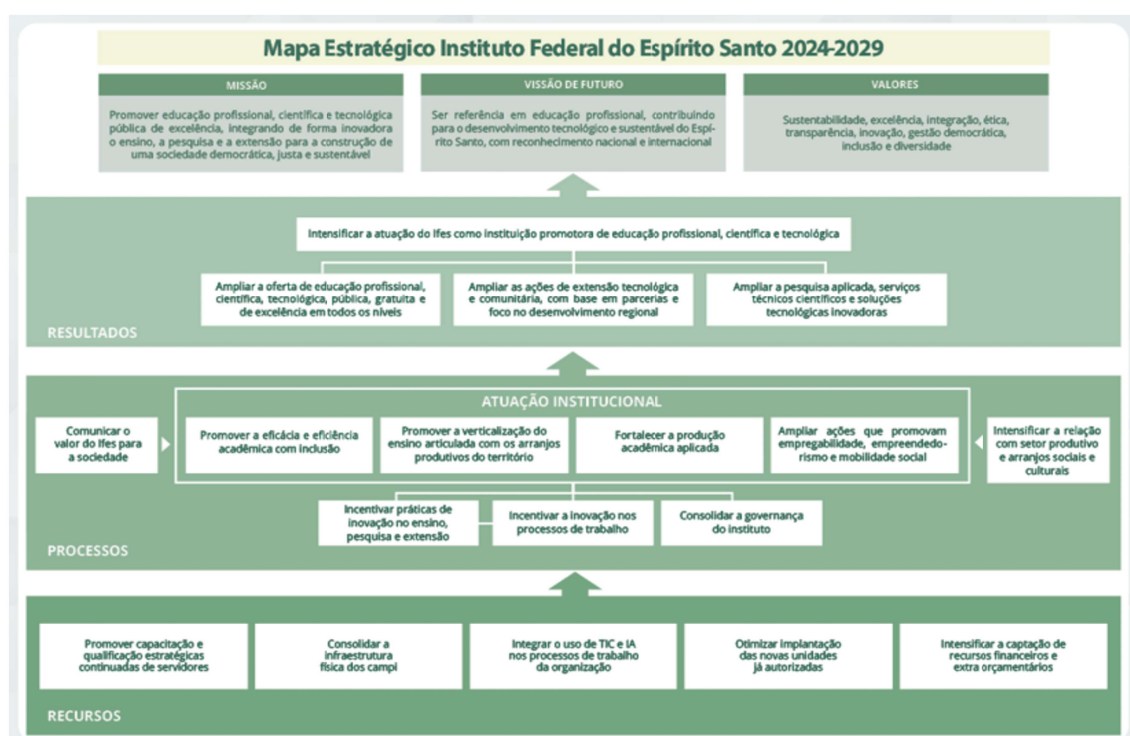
Mapa Estratégico Instituto Federal do Espírito Santo 2024-2029

MISSÃO

Promover educação profissional, científica e tecnológica pública de excelência, integrando de forma inovadora o ensino, a pesquisa e a extensão para a construção de uma sociedade democrática, justa e sustentável

VISSÃO DE FUTURO

Ser referência em educação profissional, contribuindo para o desenvolvimento tecnológico e sustentável do Espírito Santo, com reconhecimento nacional e internacional

VALORES

Sustentabilidade, excelência, integração, ética, transparência, inovação, gestão democrática, inclusão e diversidade

Intensificar a atuação do Ifes como instituição promotora de educação profissional, científica e tecnológica

Ampliar a oferta de educação profissional, científica, tecnológica, pública, gratuita e de excelência em todos os níveis

Ampliar as ações de extensão tecnológica e comunitária, com base em parcerias e foco no desenvolvimento regional

Ampliar a pesquisa aplicada, serviços técnicos científicos e soluções tecnológicas inovadoras

RESULTADOS

ATUAÇÃO INSTITUCIONAL

Comunicar o valor do Ifes para a sociedade

Promover a eficácia e eficiência acadêmica com inclusão

Promover a verticalização do ensino articulada com os arranjos produtivos do território

Fortalecer a produção acadêmica aplicada

Ampliar ações que promovam empregabilidade, empreendedorismo e mobilidade social

Intensificar a relação com setor produtivo e arranjos sociais e culturais

Incentivar práticas de inovação no ensino, pesquisa e extensão

Incentivar a inovação nos processos de trabalho

Consolidar a governança do instituto

PROCESSOS

Promover capacitação e qualificação estratégicas continuadas de servidores

Consolidar a infraestrutura física dos campi

Integrar o uso de TIC e IA nos processos de trabalho da organização

Otimizar implantação das novas unidades já autorizadas

Intensificar a captação de recursos financeiros e extra orçamentários

RECURSOS